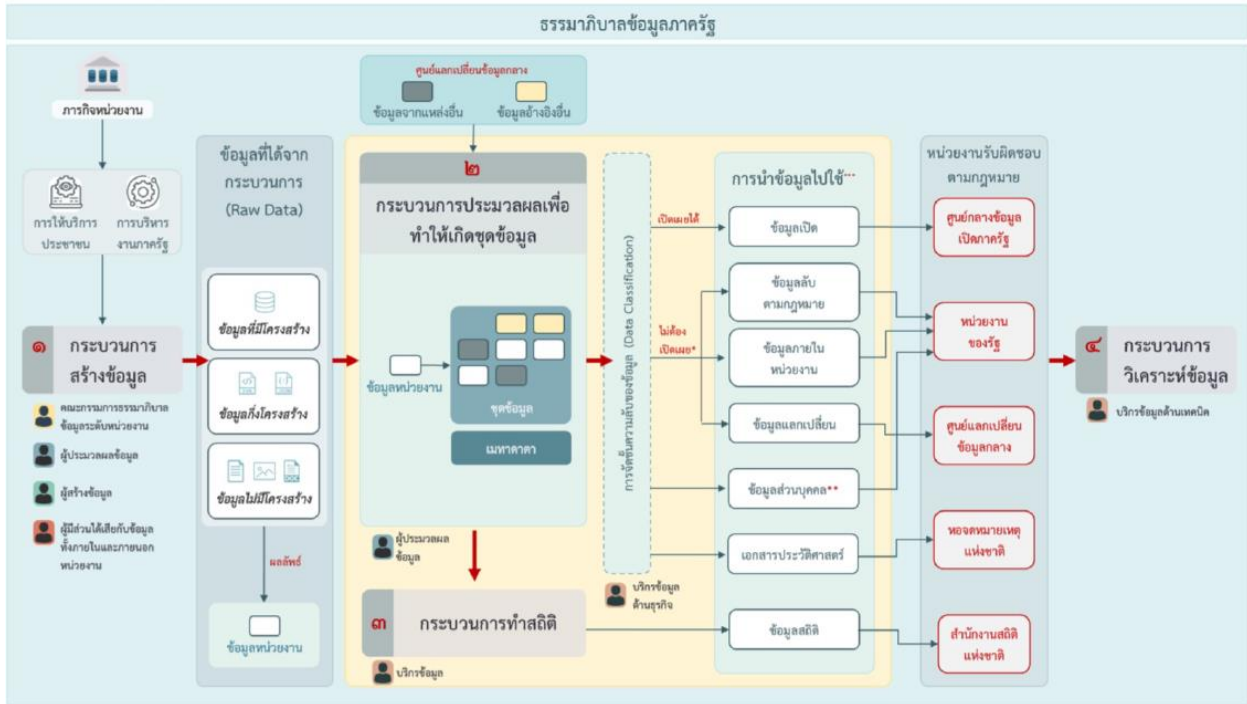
ธรรมาภิบาลข้อมูลภาครัฐ

ภารกิจหน่วยงาน

การให้บริการประชาชน

การบริหารงานภาครัฐ

๑ กระบวนการสร้างข้อมูล

คณะกรรมการธรรมาภิบาลข้อมูลระดับหน่วยงาน

ผู้ประมวลผลข้อมูล

ผู้สร้างข้อมูล

ผู้มีส่วนได้เสียกับข้อมูลทั้งภายในและภายนอกหน่วยงาน

ข้อมูลที่ได้จากกระบวนการ (Raw Data)

ข้อมูลที่มีโครงสร้าง

ข้อมูลกึ่งโครงสร้าง

ข้อมูลไม่มีโครงสร้าง

ผลลัพธ์

ข้อมูลหน่วยงาน

ศูนย์แลกเปลี่ยนข้อมูลกลาง

ข้อมูลจากแหล่งอื่น

ข้อมูลอ้างอิงอื่น

๒ กระบวนการประมวลผลเพื่อทำให้เกิดชุดข้อมูล

ข้อมูลหน่วยงาน

ชุดข้อมูล

เมทาดาตา

ผู้ประมวลผลข้อมูล

๓ กระบวนการทำสถิติ

บริกรข้อมูล

การจัดชั้นความลับของข้อมูล (Data Classification)

บริกรข้อมูลด้านธุรกิจ

เปิดเผยได้

ไม่ต้องเปิดเผย*

การนำข้อมูลไปใช้***

ข้อมูลเปิด

ข้อมูลลับตามกฎหมาย

ข้อมูลภายในหน่วยงาน

ข้อมูลแลกเปลี่ยน

ข้อมูลส่วนบุคคล**

เอกสารประวัติศาสตร์

ข้อมูลสถิติ

หน่วยงานรับผิดชอบตามกฎหมาย

ศูนย์กลางข้อมูลเปิดภาครัฐ

หน่วยงานของรัฐ

ศูนย์แลกเปลี่ยนข้อมูลกลาง

หอจดหมายเหตุแห่งชาติ

สำนักงานสถิติแห่งชาติ

๔ กระบวนการวิเคราะห์ข้อมูล

บริกรข้อมูลด้านเทคนิค